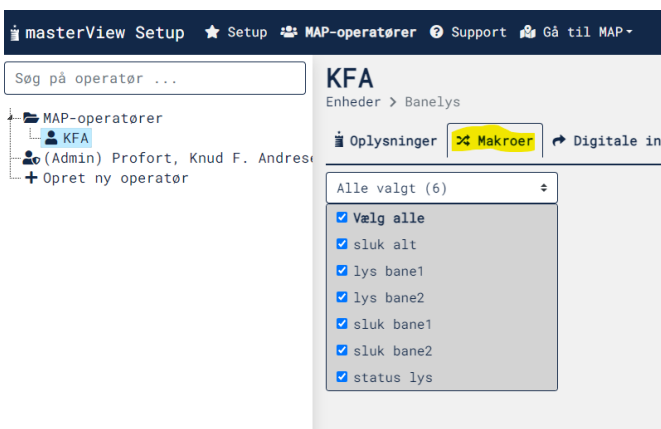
masterView Setup
Setup
MAP-operatører
Support
Gå til MAP

Søg på operatør ...

MAP-operatører
KFA
(Admin) Profort, Knud F. Andrese
Opret ny operatør

KFA
Enheder > Banelys

Oplysninger
Makroer
Digitale in

Alle valgt (6)

Vælg alle
sluk alt
lys bane1
lys bane2
sluk bane1
sluk bane2
status lys